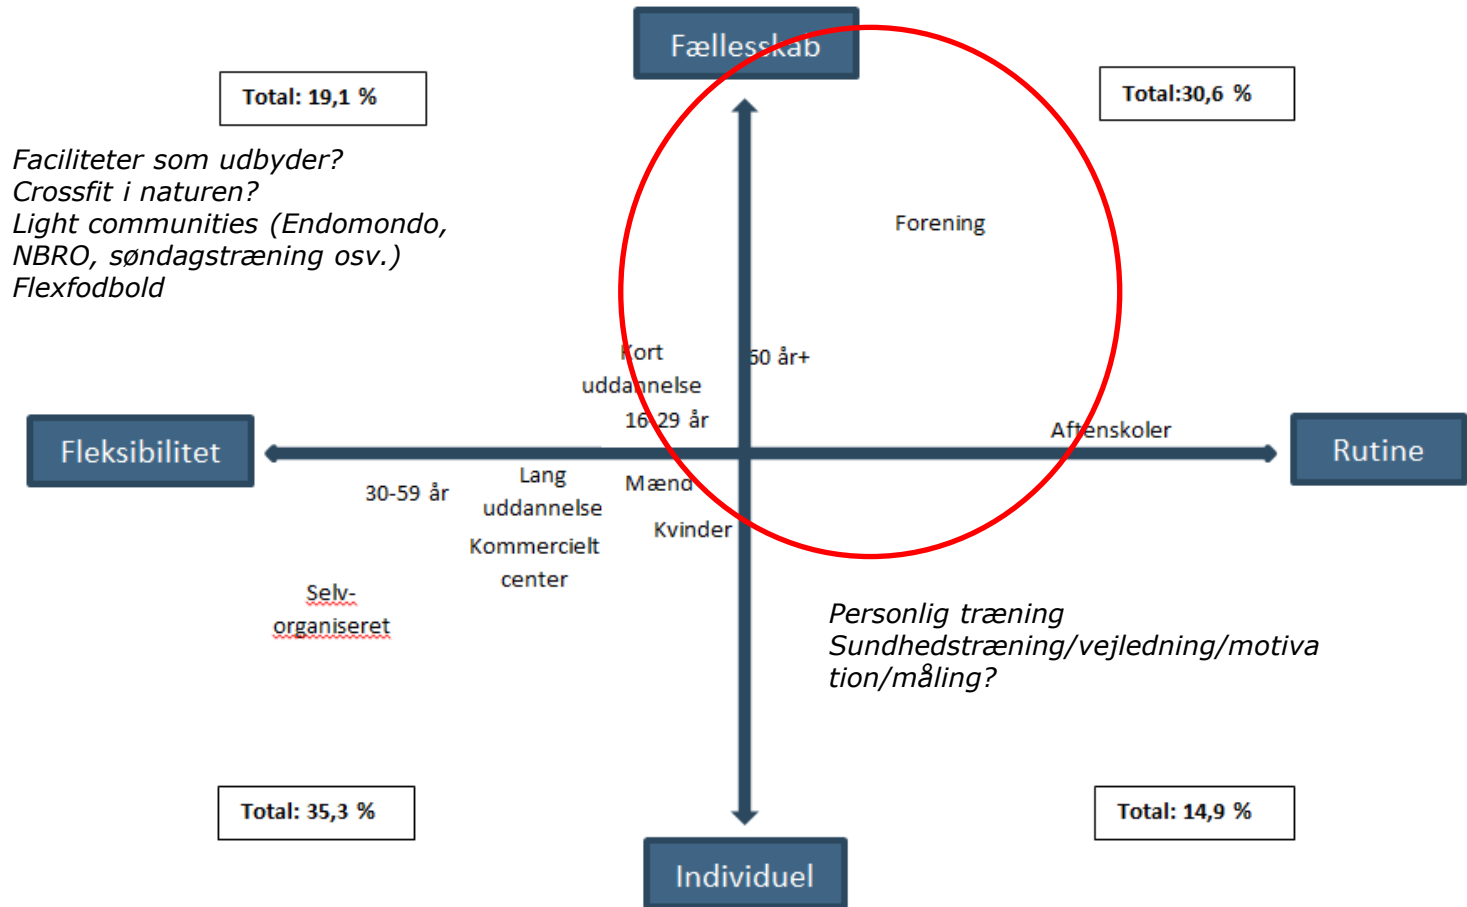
Fællesskab

Total: 19,1 %

Total:30,6 %

Faciliteter som udbyder?
Crossfit i naturen?
Light communities (Endomondo, NBRO, søndagstræning osv.)
Flexfodbold

Forening

Kort uddannelse

60 år+

16-29 år

Aftenskoler

Fleksibilitet

Rutine

30-59 år

Lang uddannelse

Mænd

Kvinder

Kommercielt center

Selv-organiseret

Personlig træning
Sundhedstræning/vejledning/motivation/måling?

Total: 35,3 %

Total: 14,9 %

Individuel